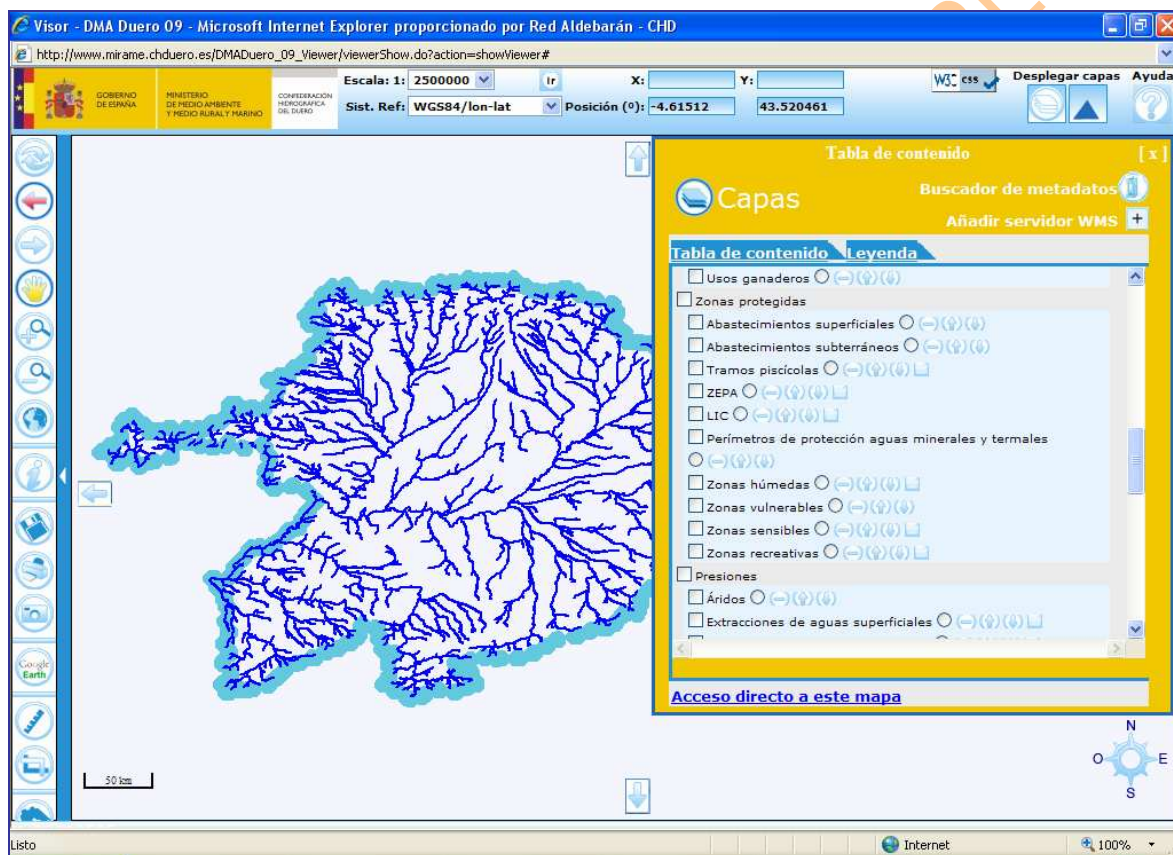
Visor - DMA Duero 09 - Microsoft Internet Explorer proporcionado por Red Aldebarán - CHD

http://www.mirame.chduero.es/DMADuero_09_Viewer/viewerShow.do?action=showViewer#

GOBIERNO DE ESPAÑA
MINISTERIO DE MEDIO AMBIENTE Y MEDIO RURAL Y MARINO
CONFEDERACIÓN HIDROGRÁFICA DEL DUERO

Escala: 1: 2500000
Ir
X:
Y:
Sist. Ref: WGS84/lon-lat
Posición (º): -4.61512
43.520461
W3C css
Desplegar capas
Ayuda

Tabla de contenido
[x]
Capas
Buscador de metadatos
Añadir servidor WMS +

Tabla de contenido
Leyenda

Usos ganaderos
Zonas protegidas
Abastecimientos superficiales
Abastecimientos subterráneos
Tramos piscícolas
ZEPA
LIC
Perímetros de protección aguas minerales y termales
Zonas húmedas
Zonas vulnerables
Zonas sensibles
Zonas recreativas
Presiones
Áridos
Extracciones de aguas superficiales

Acceso directo a este mapa

Google Earth

50 km

N
O
E
S

Listo
Internet
100%